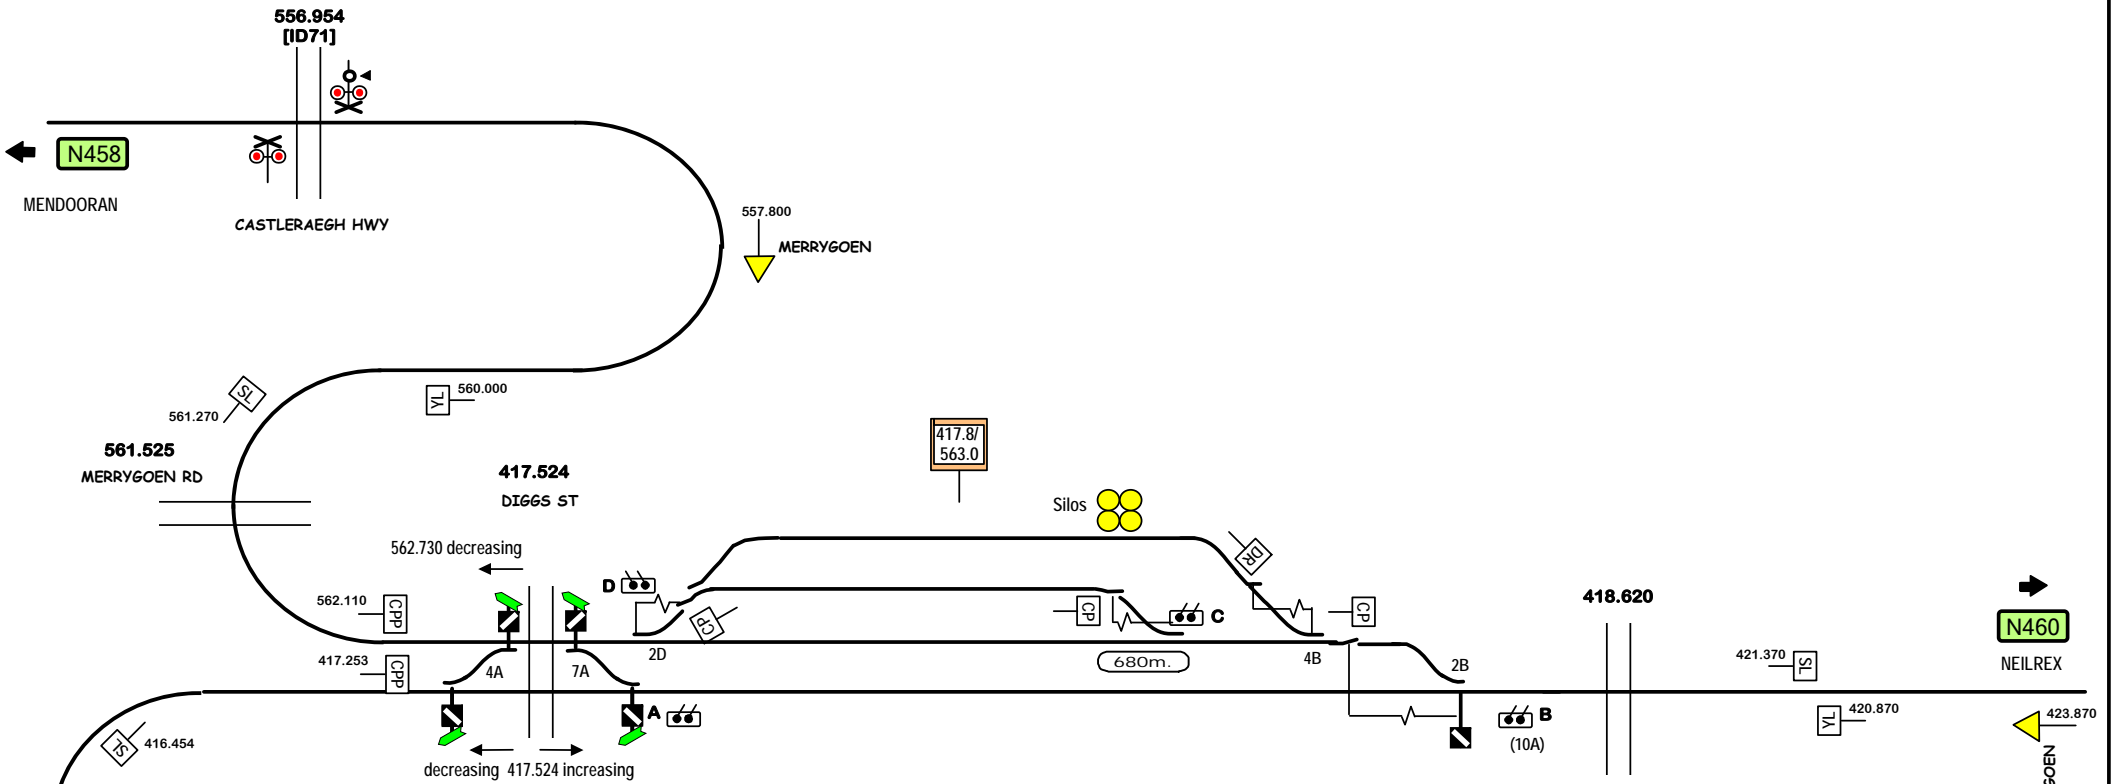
556.954
[ID71]

N458

MENDOORAN

CASTLEREAGH HWY

557.800

MERRYGOEN

SL

561.270

YL

560.000

561.525

MERRYGOEN RD

417.524

DIGGS ST

417.8/
563.0

Silos

562.730 decreasing

D

DR

562.110

CPP

CP

CP

C

CP

418.620

N460

NEILREX

417.253

CPP

4A

7A

2D

680m.

4B

2B

421.370

SL

A

B

(10A)

YL

420.870

423.870

SL

416.454

decreasing 417.524 increasing

GOEN